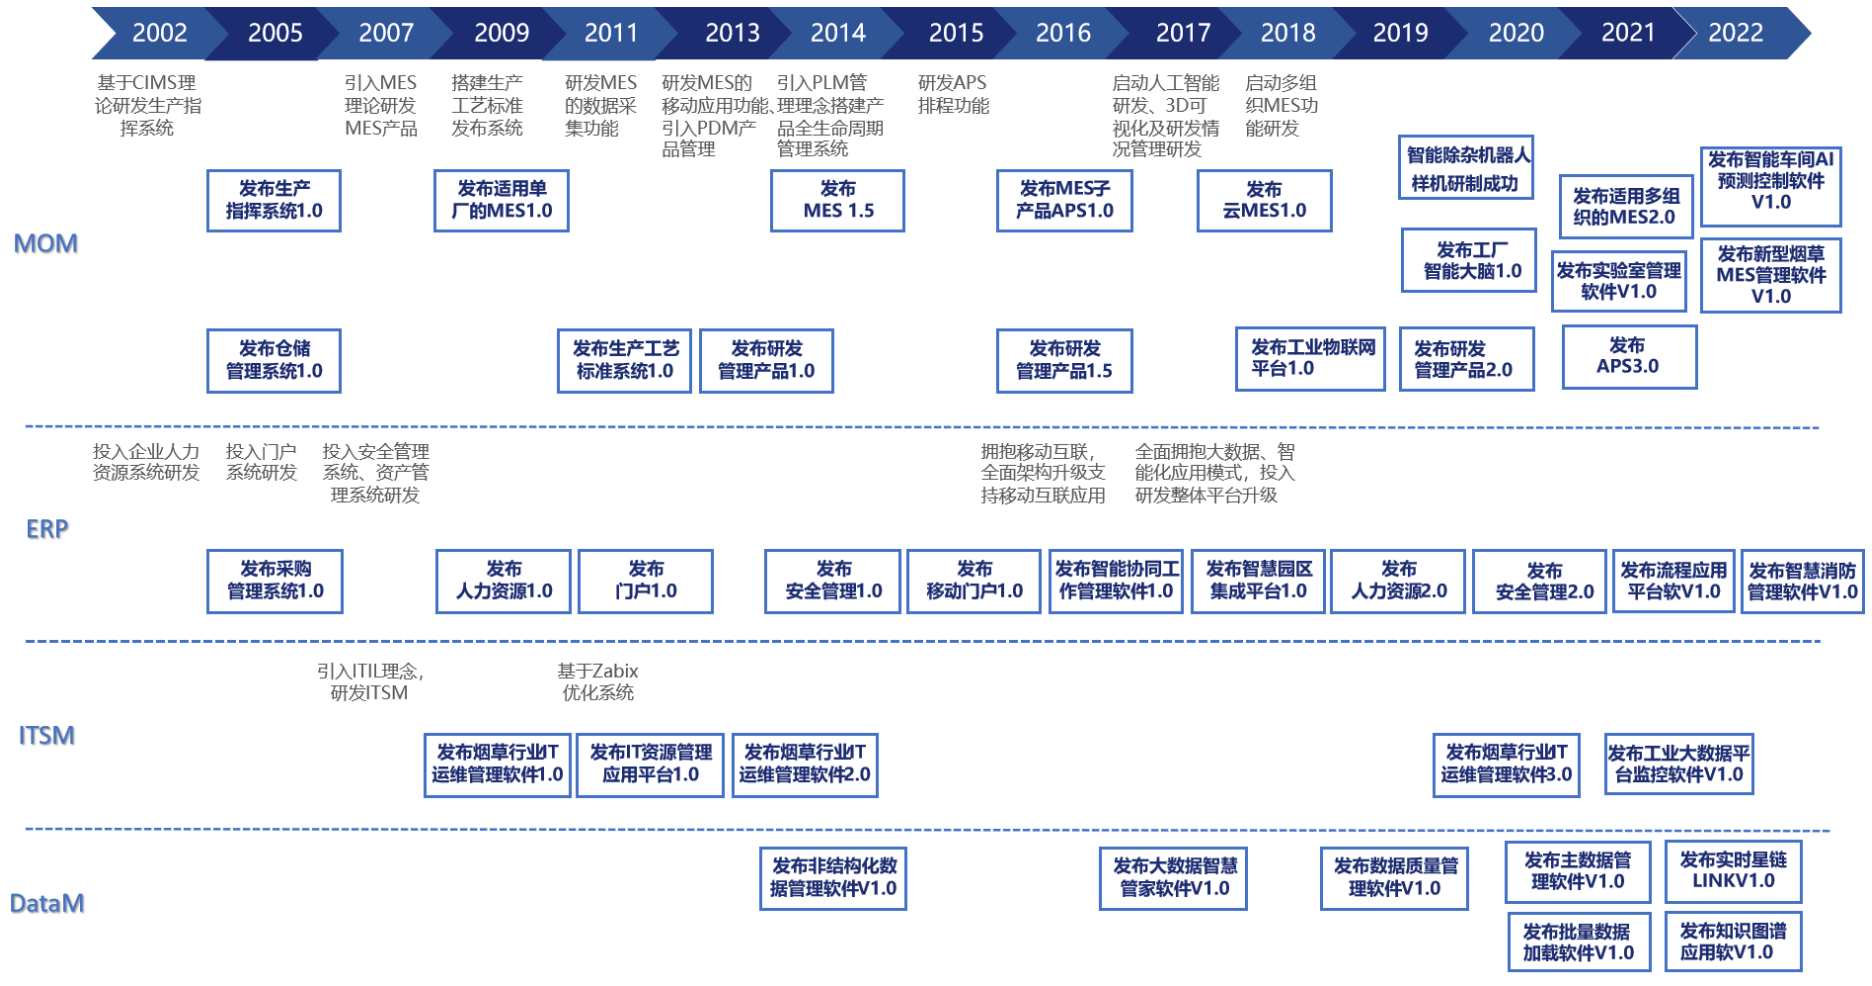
2002 2005 2007 2009 2011 2013 2014 2015 2016 2017 2018 2019 2020 2021 2022

基于CIMS理论研发生产指挥系统

引入MES理论研发MES产品

搭建生产工艺标准发布系统

研发MES的数据采集功能

研发MES的移动应用功能、引入PDM产品管理

引入PLM管理理念搭建产品全生命周期管理系统

研发APS排程功能

启动人工智能研发、3D可视化及研发情况管理研发

启动多组织MES功能研发

MOM

发布生产指挥系统1.0

发布适用单厂的MES1.0

发布MES 1.5

发布MES子产品APS1.0

发布云MES1.0

智能除杂机器人样机研制成功

发布工厂智能大脑1.0

发布适用多组织的MES2.0

发布实验室管理软件V1.0

发布智能车间AI预测控制软件V1.0

发布新型烟草MES管理软件V1.0

发布仓储管理系统1.0

发布生产工艺标准系统1.0

发布研发管理产品1.0

发布研发管理产品1.5

发布工业物联网平台1.0

发布研发管理产品2.0

发布APS3.0

投入企业人力资源系统研发

投入门户系统研发

投入安全管理系统、资产管理系统研发

拥抱移动互联，全面架构升级支持移动互联应用

全面拥抱大数据、智能化应用模式，投入研发整体平台升级

ERP

发布采购管理系统1.0

发布人力资源1.0

发布门户1.0

发布安全管理1.0

发布移动门户1.0

发布智能协同工作管理软件1.0

发布智慧园区集成平台1.0

发布人力资源2.0

发布安全管理2.0

发布流程应用平台软V1.0

发布智慧消防管理软件V1.0

引入ITIL理念，研发ITSM

基于Zabix优化系统

ITSM

发布烟草行业IT运维管理软件1.0

发布IT资源管理应用平台1.0

发布烟草行业IT运维管理软件2.0

发布烟草行业IT运维管理软件3.0

发布工业大数据平台监控软件V1.0

DataM

发布非结构化数据管理软件V1.0

发布大数据智慧管家软件V1.0

发布数据质量管理软件V1.0

发布主数据管理软件V1.0

发布实时星链LINKV1.0

发布批量数据加载软件V1.0

发布知识图谱应用软V1.0